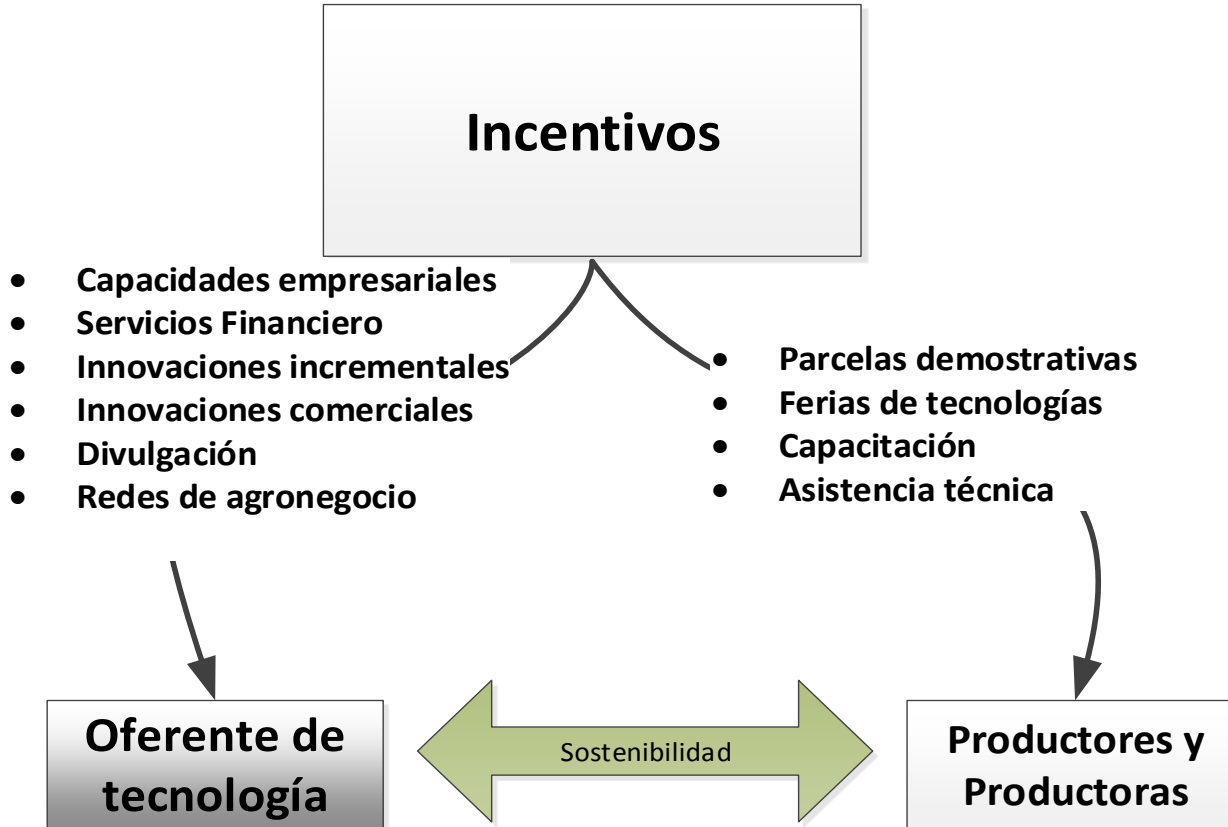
Incentivos

- Capacidades empresariales
- Servicios Financiero
- Innovaciones incrementales
- Innovaciones comerciales
- Divulgación
- Redes de agronegocio

- Parcelas demostrativas
- Ferias de tecnologías
- Capacitación
- Asistencia técnica

Oferente de tecnología

Sostenibilidad

Productores y Productoras